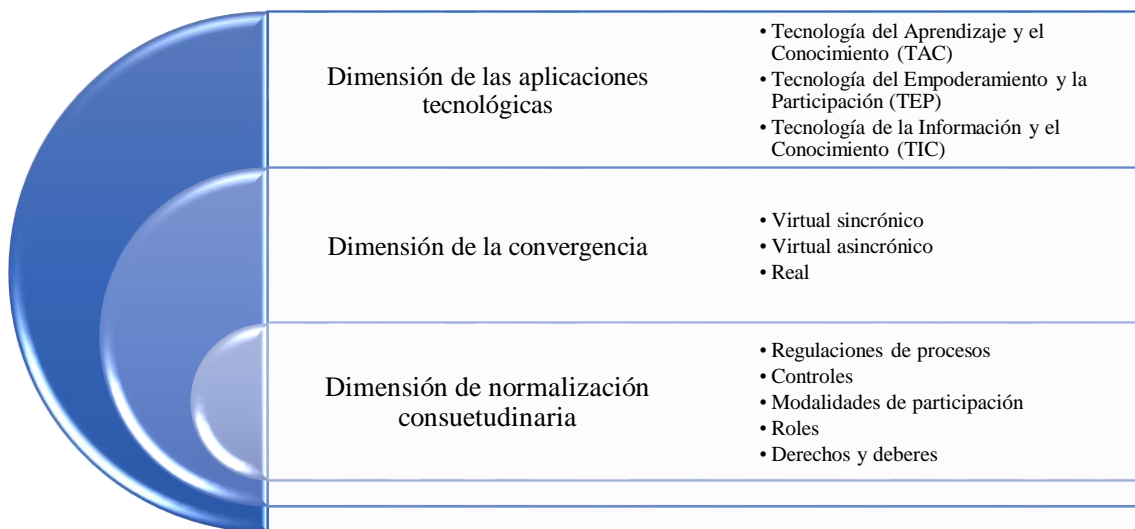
Dimensión de las aplicaciones tecnológicas

• Tecnología del Aprendizaje y el Conocimiento (TAC)
• Tecnología del Empoderamiento y la Participación (TEP)
• Tecnología de la Información y el Conocimiento (TIC)

Dimensión de la convergencia

• Virtual sincrónico
• Virtual asincrónico
• Real

Dimensión de normalización consuetudinaria

• Regulaciones de procesos
• Controles
• Modalidades de participación
• Roles
• Derechos y deberes